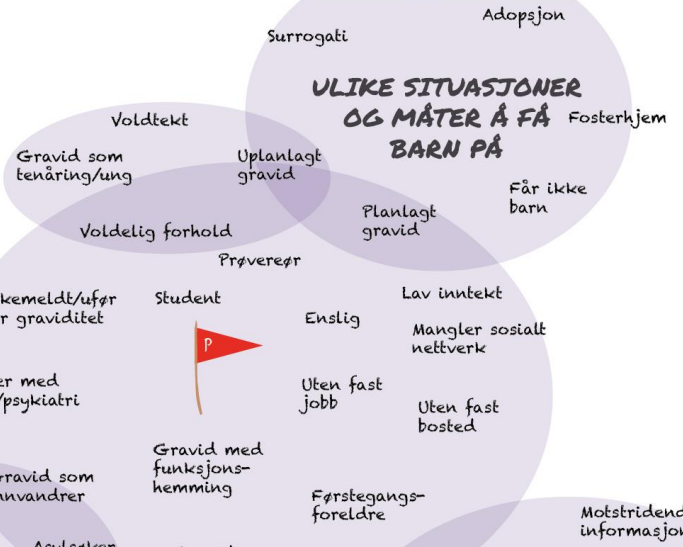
Adopsjon

Surrogati

ULIKE SITUASJONER OG MÅTER Å FÅ BARN PÅ

Fosterhjem

Voldtekt

Gravid som tenåring/ung

Uplanlagt gravid

Får ikke barn

Planlagt gravid

Voldelig forhold

Prøverør

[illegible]kemeldt/ufør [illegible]r graviditet

Student

Lav inntekt

Enslig

Mangler sosialt nettverk

P

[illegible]er med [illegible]/psykiatri

Uten fast jobb

Uten fast bosted

Gravid med funksjonshemming

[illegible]ravid som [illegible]nvandrer

Førstegangsforeldre

Motstriden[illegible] informasjo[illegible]

Asylsøker